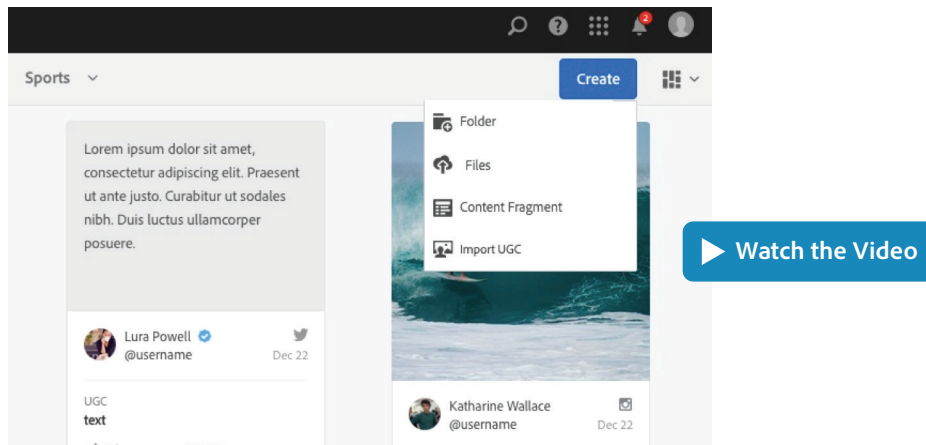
2

Sports

Create

Folder

Files

Content Fragment

Import UGC

Lorem ipsum dolor sit amet, consectetur adipiscing elit. Praesent ut ante justo. Curabitur ut sodales nibh. Duis luctus ullamcorper posuere.

Lura Powell
@username
Dec 22

UGC
text

Katharine Wallace
@username
Dec 22

Watch the Video